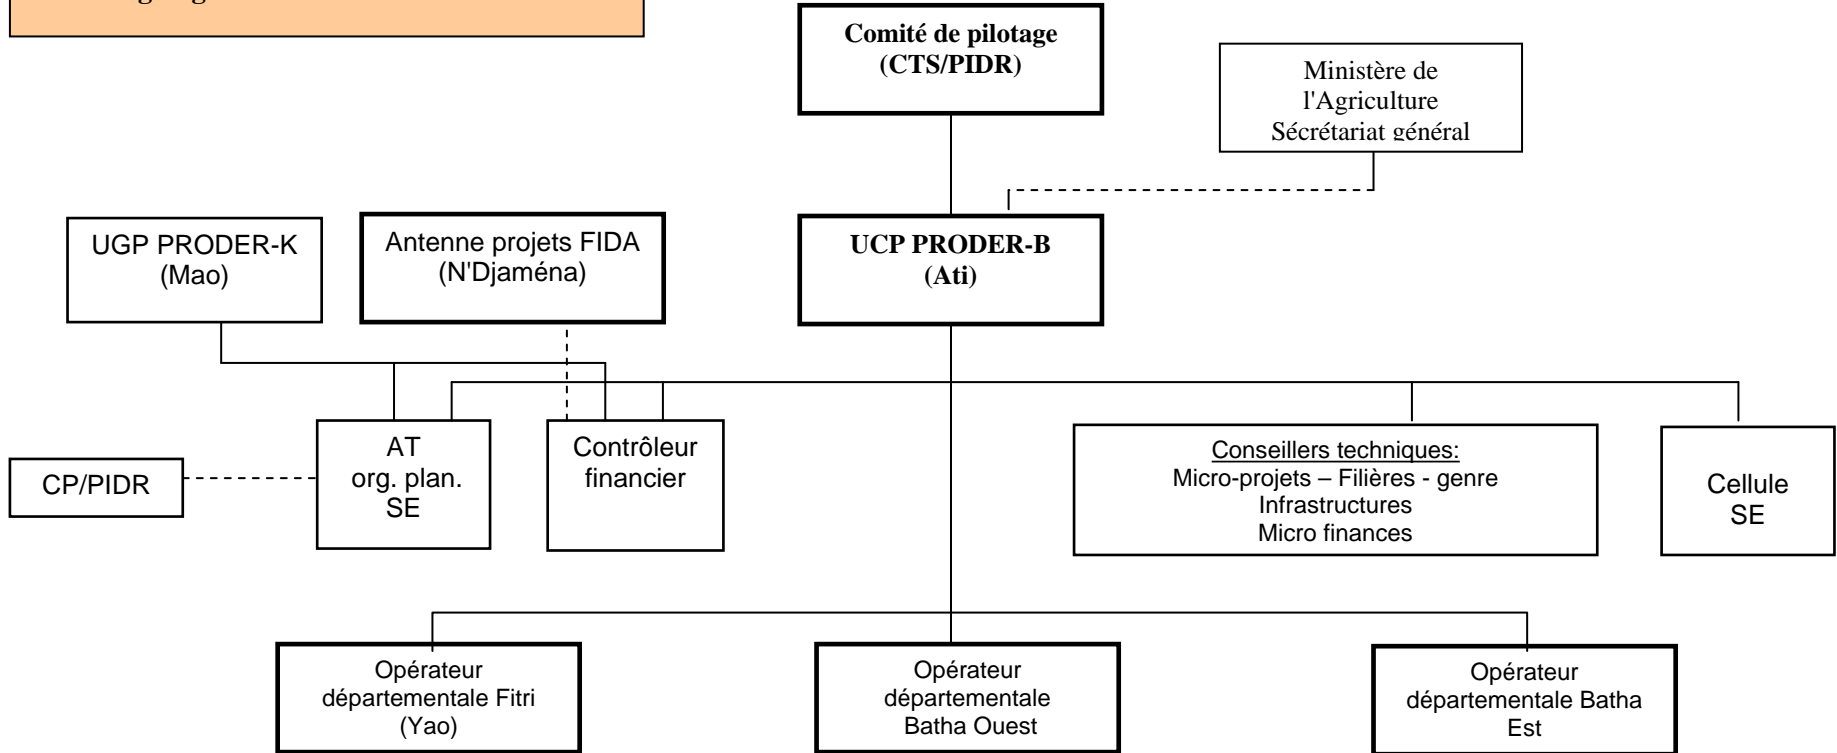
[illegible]

Comité de pilotage (CTS/PIDR)

Ministère de l'Agriculture Sécrétariat général

UGP PRODER-K (Mao)

Antenne projets FIDA (N'Djaména)

UCP PRODER-B (Ati)

CP/PIDR

AT org. plan. SE

Contrôleur financier

Conseillers techniques:
Micro-projets – Filières - genre
Infrastructures
Micro finances

Cellule SE

Opérateur départementale Fitri (Yao)

Opérateur départementale Batha Ouest

Opérateur départementale Batha Est